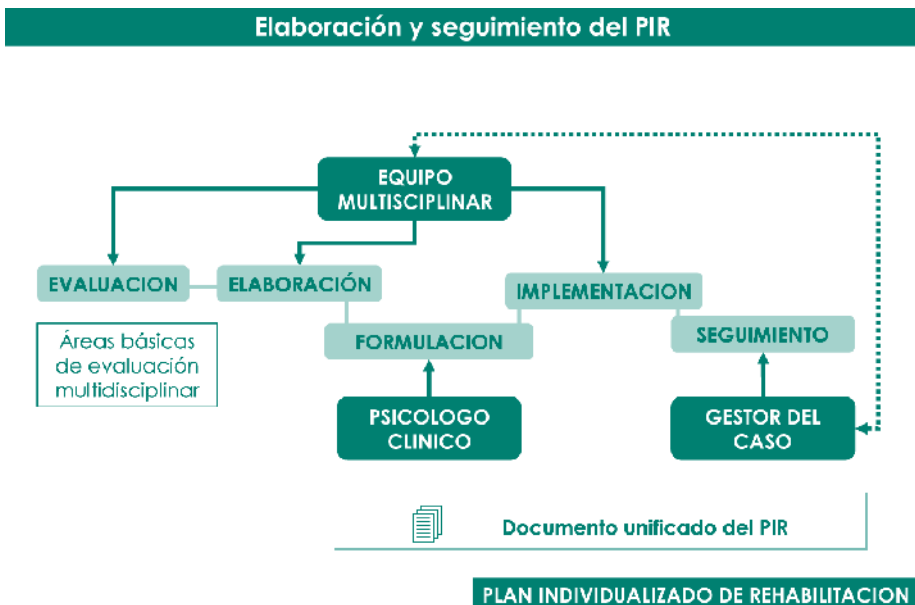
Elaboración y seguimiento del PIR

EQUIPO MULTISCIPLINAR

EVALUACION

ELABORACIÓN

IMPLEMENTACION

Áreas básicas de evaluación multidisciplinar

FORMULACION

SEGUIMIENTO

PSICOLOGO CLINICO

GESTOR DEL CASO

Documento unificado del PIR

PLAN INDIVIDUALIZADO DE REHABILITACION